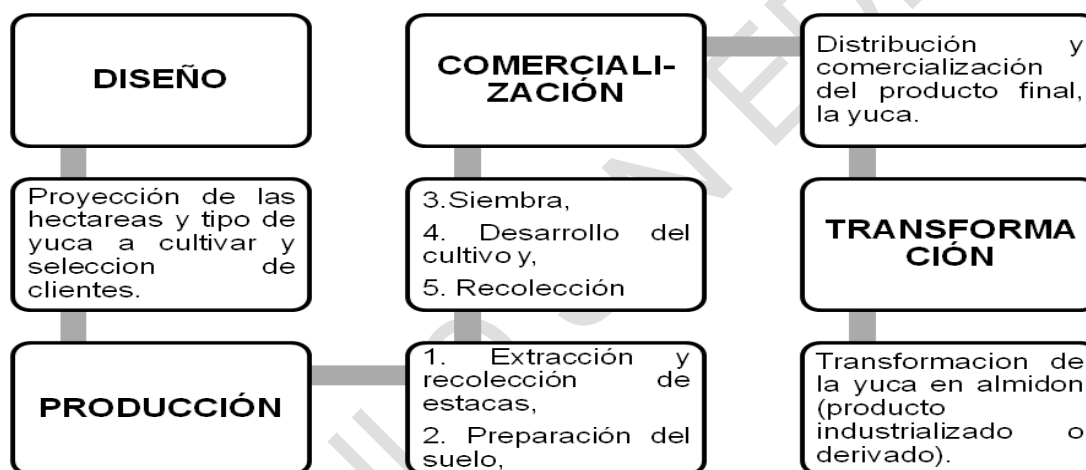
DISEÑO

Proyección de las hectareas y tipo de yuca a cultivar y seleccion de clientes.

PRODUCCIÓN

COMERCIALIZACIÓN

3. Siembra,

4. Desarrollo del cultivo y,

5. Recolección

1. Extracción y recolección de estacas,

2. Preparación del suelo,

Distribución y comercialización del producto final, la yuca.

TRANSFORMACIÓN

Transformacion de la yuca en almidon (producto industrializado o derivado).